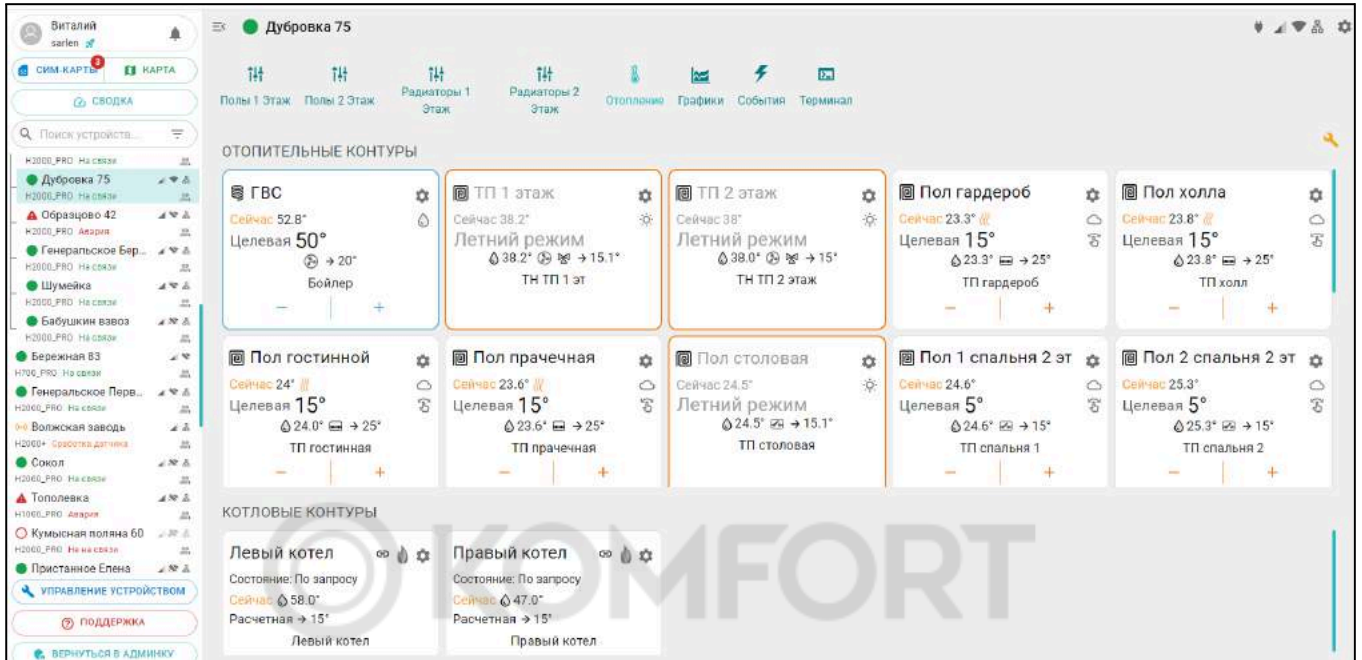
Виталий
sarlen

СИМ-КАРТЫ 3
КАРТА
СВОДКА
Поиск устройства...

H2000_PRO На связи
Дубровка 75
H2000_PRO На связи
Образцово 42
H2000_PRO Авария
Генеральское Бер...
H2000_PRO На связи
Шумейка
H2000_PRO На связи
Бабушкин взвоз
H2000_PRO На связи
Бережная 83
H700_PRO На связи
Генеральское Перв...
H2000_PRO На связи
Волжская заводь
H2000+ Сработка датчика
Сокол
H2000_PRO На связи
Тополевка
H1000_PRO Авария
Кумысная поляна 60
H2000_PRO Не на связи
Пристанное Елена
УПРАВЛЕНИЕ УСТРОЙСТВОМ
ПОДДЕРЖКА
ВЕРНУТЬСЯ В АДМИНКУ

Дубровка 75

Полы 1 Этаж Полы 2 Этаж Радиаторы 1 Этаж Радиаторы 2 Этаж Отопление Графики События Терминал

ОТОПИТЕЛЬНЫЕ КОНТУРЫ

ГВС
Сейчас 52.8°
Целевая 50°
→ 20°
Бойлер
− +

ТП 1 этаж
Сейчас 38.2°
Летний режим
38.2° → 15.1°
ТН ТП 1 эт

ТП 2 этаж
Сейчас 38°
Летний режим
38.0° → 15°
ТН ТП 2 этаж

Пол гардероб
Сейчас 23.3°
Целевая 15°
23.3° → 25°
ТП гардероб
− +

Пол холла
Сейчас 23.8°
Целевая 15°
23.8° → 25°
ТП холл
− +

Пол гостинной
Сейчас 24°
Целевая 15°
24.0° → 25°
ТП гостинная
− +

Пол прачечная
Сейчас 23.6°
Целевая 15°
23.6° → 25°
ТП прачечная
− +

Пол столовая
Сейчас 24.5°
Летний режим
24.5° → 15.1°
ТП столовая

Пол 1 спальня 2 эт
Сейчас 24.6°
Целевая 5°
24.6° → 15°
ТП спальня 1
− +

Пол 2 спальня 2 эт
Сейчас 25.3°
Целевая 5°
25.3° → 15°
ТП спальня 2
− +

КОТЛОВЫЕ КОНТУРЫ

Левый котел
Состояние: По запросу
Сейчас 58.0°
Расчетная → 15°
Левый котел

Правый котел
Состояние: По запросу
Сейчас 47.0°
Расчетная → 15°
Правый котел

KOMFORT